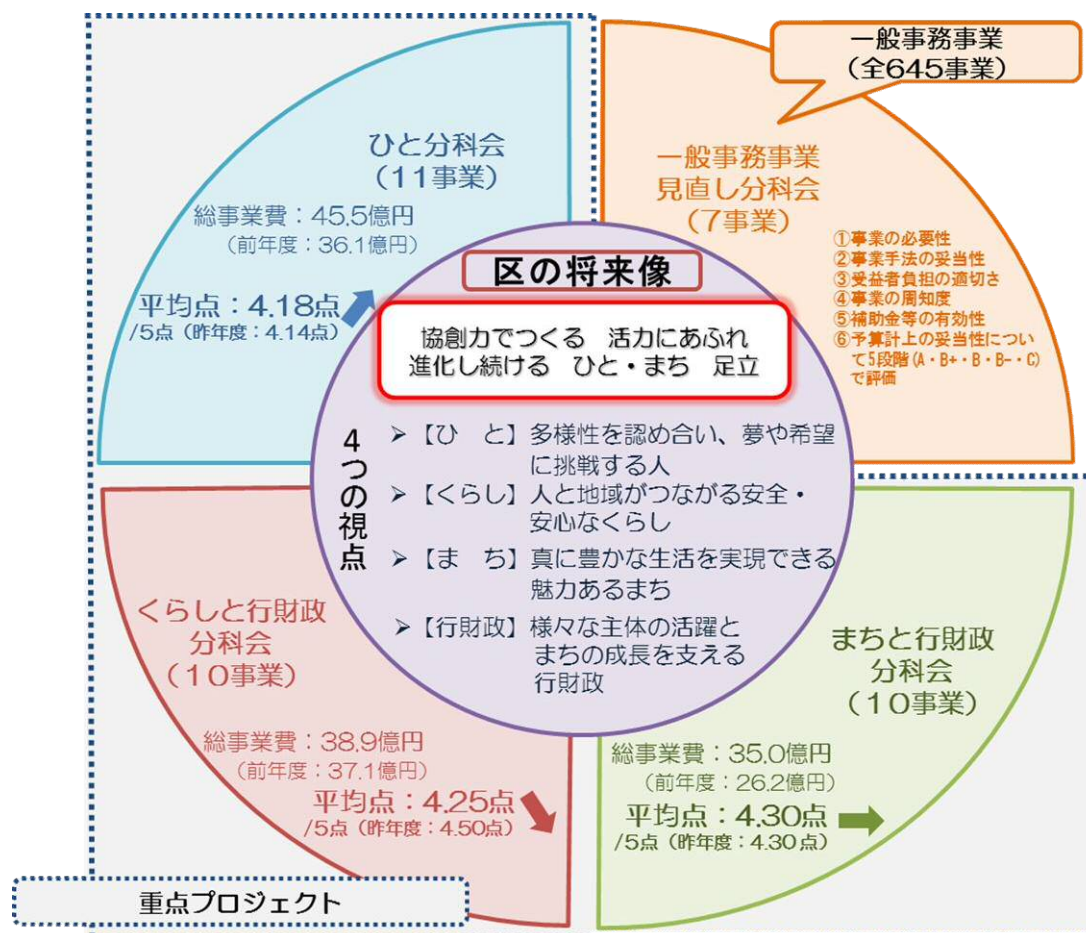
一般事務事業
（全645事業）

ひと分科会
（11事業）

総事業費：45.5億円
（前年度：36.1億円）

平均点：4.18点
/5点（昨年度：4.14点）

一般事務事業
見直し分科会
（7事業）

①事業の必要性
②事業手法の妥当性
③受益者負担の適切さ
④事業の周知度
⑤補助金等の有効性
⑥予算計上の妥当性について5段階（A・B+・B・B−・C）で評価

区の将来像

協創力でつくる　活力にあふれ
進化し続ける　ひと・まち　足立

4つの視点

➢【ひ　と】多様性を認め合い、夢や希望に挑戦する人
➢【くらし】人と地域がつながる安全・安心なくらし
➢【ま　ち】真に豊かな生活を実現できる魅力あるまち
➢【行財政】様々な主体の活躍とまちの成長を支える行財政

くらしと行財政
分科会
（10事業）

総事業費：38.9億円
（前年度：37.1億円）

平均点：4.25点
/5点（昨年度：4.50点）

まちと行財政
分科会
（10事業）

総事業費：35.0億円
（前年度：26.2億円）

平均点：4.30点
/5点（昨年度：4.30点）

重点プロジェクト